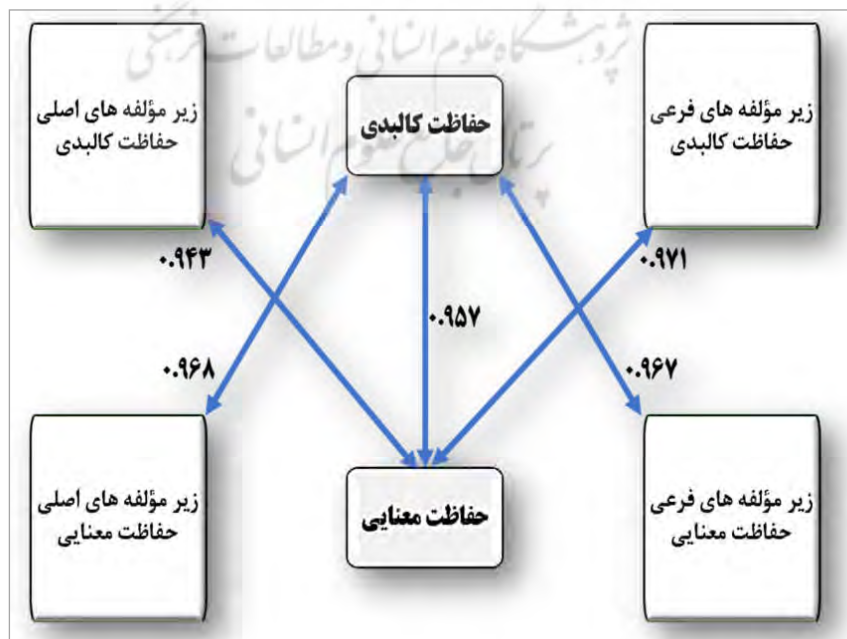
پژوهشگاه علوم انسانی و مطالعات فرهنگی
پرتال جامع علوم انسانی

زیر مؤلفه های اصلی حفاظت کالبدی

حفاظت کالبدی

زیر مؤلفه های فرعی حفاظت کالبدی

۰.۹۴۳

۰.۹۷۱

۰.۹۵۷

۰.۹۶۸

۰.۹۶۷

زیر مؤلفه های اصلی حفاظت معنایی

حفاظت معنایی

زیر مؤلفه های فرعی حفاظت معنایی